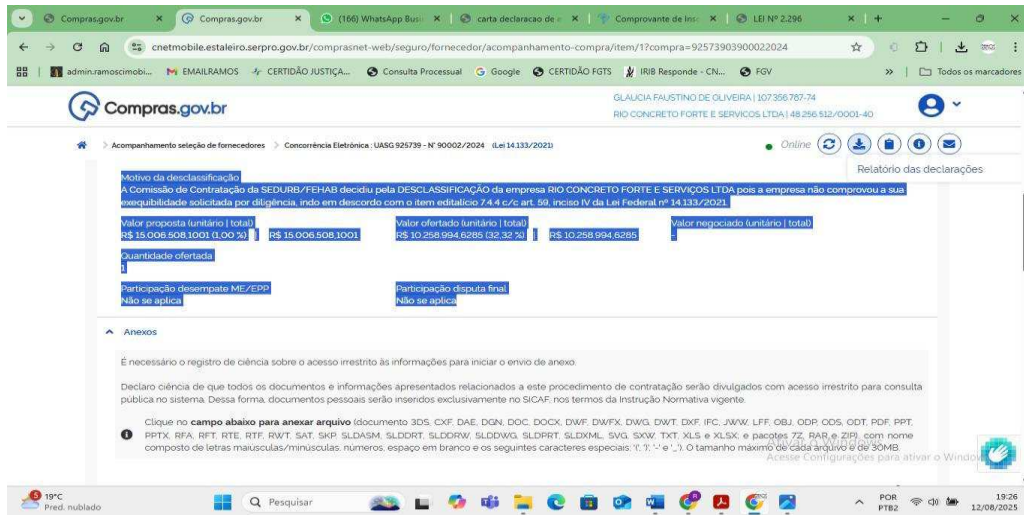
Compras.gov.br × Compras.gov.br × (166) WhatsApp Busi × carta declaracao de × Comprovante de Insc × LEI Nº 2.296 × +

cnetmobile.estaleiro.serpro.gov.br/comprasnet-web/seguro/fornecedor/acompanhamento-compra/item/1?compra=92573903900022024

admin.ramoscimobi... EMAILRAMOS CERTIDÃO JUSTIÇA... Consulta Processual Google CERTIDÃO FGTS IRIB Responde - CN... FGV » Todos os marcadores

Compras.gov.br

GLAUCIA FAUSTINO DE OLIVEIRA | 107.356.787-74
RIO CONCRETO FORTE E SERVICOS LTDA | 48.256.512/0001-40

Acompanhamento seleção de fornecedores > Concorrência Eletrônica : UASG 925739 - Nº 90002/2024 (Lei 14.133/2021)

Online

Relatório das declarações

Motivo da desclassificação
A Comissão de Contratação da SEDURB/FEHAB decidiu pela DESCLASSIFICAÇÃO da empresa RIO CONCRETO FORTE E SERVIÇOS LTDA pois a empresa não comprovou a sua exequibilidade solicitada por diligência, indo em descordo com o item editalício 7.4.4 c/c art. 59, inciso IV da Lei Federal nº 14.133/2021.

Valor proposta (unitário | total)
R$ 15.006.508,1001 (1,00 %) | R$ 15.006.508,1001

Valor ofertado (unitário | total)
R$ 10.258.994,6285 (32,32 %) | R$ 10.258.994,6285

Valor negociado (unitário | total)
-

Quantidade ofertada
1

Participação desempate ME/EPP
Não se aplica

Participação disputa final
Não se aplica

Anexos

É necessário o registro de ciência sobre o acesso irrestrito às informações para iniciar o envio de anexo.

Declaro ciência de que todos os documentos e informações apresentados relacionados a este procedimento de contratação serão divulgados com acesso irrestrito para consulta pública no sistema. Dessa forma, documentos pessoais serão inseridos exclusivamente no SICAF, nos termos da Instrução Normativa vigente.

Clique no campo abaixo para anexar arquivo (documento 3DS, CXF, DAE, DGN, DOC, DOCX, DWF, DWFX, DWG, DWT, DXF, IFC, JWW, LFF, OBJ, ODP, ODS, ODT, PDF, PPT, PPTX, RFA, RFT, RTE, RTF, RWT, SAT, SKP, SLDASM, SLDDRT, SLDDRW, SLDDWG, SLDPRT, SLDXML, SVG, SXW, TXT, XLS e XLSX; e pacotes 7Z, RAR e ZIP), com nome composto de letras maiúsculas/minúsculas, números, espaço em branco e os seguintes caracteres especiais: '(', ')', '-' e '_'). O tamanho máximo de cada arquivo é de 30MB.

Ativar o Windows
Acesse Configurações para ativar o Windows.

19°C
Pred. nublado
Pesquisar
POR PTB2
19:26
12/08/2025